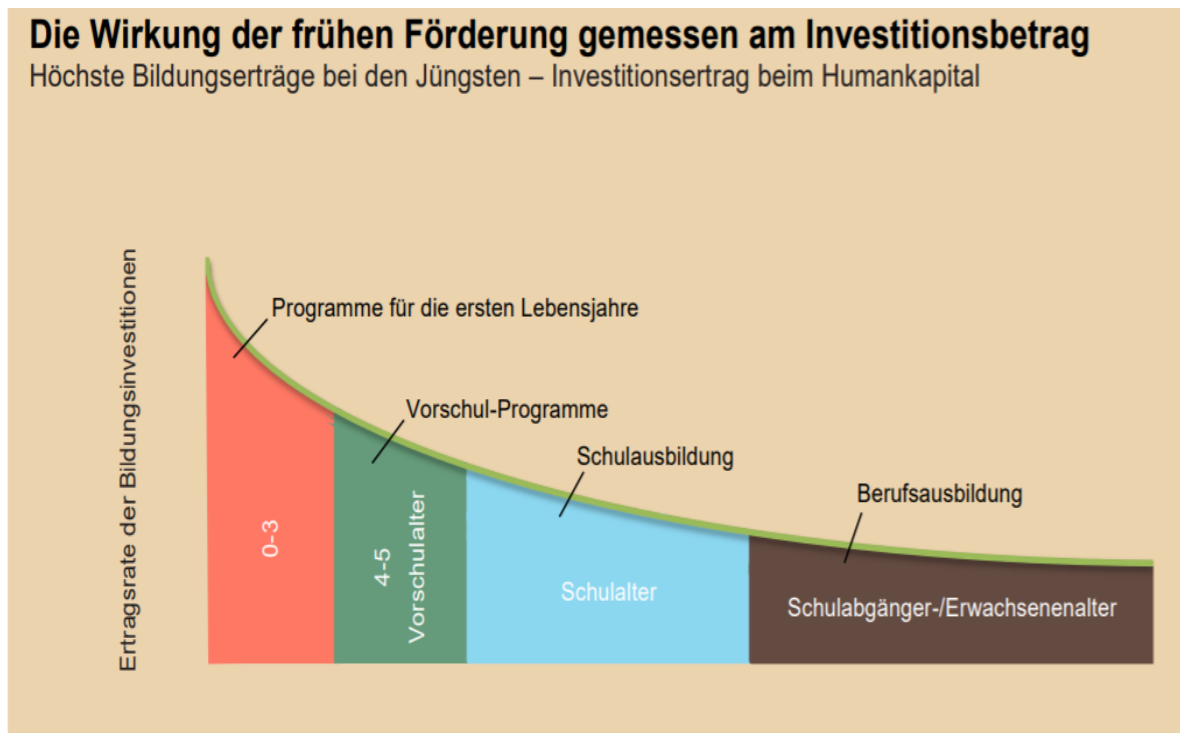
Die Wirkung der frühen Förderung gemessen am Investitionsbetrag
Höchste Bildungserträge bei den Jüngsten – Investitionsertrag beim Humankapital

Ertragsrate der Bildungsinvestitionen

Programme für die ersten Lebensjahre

Vorschul-Programme

Schulausbildung

Berufsausbildung

0-3

4-5 Vorschulalter

Schulalter

Schulabgänger-/Erwachsenenalter